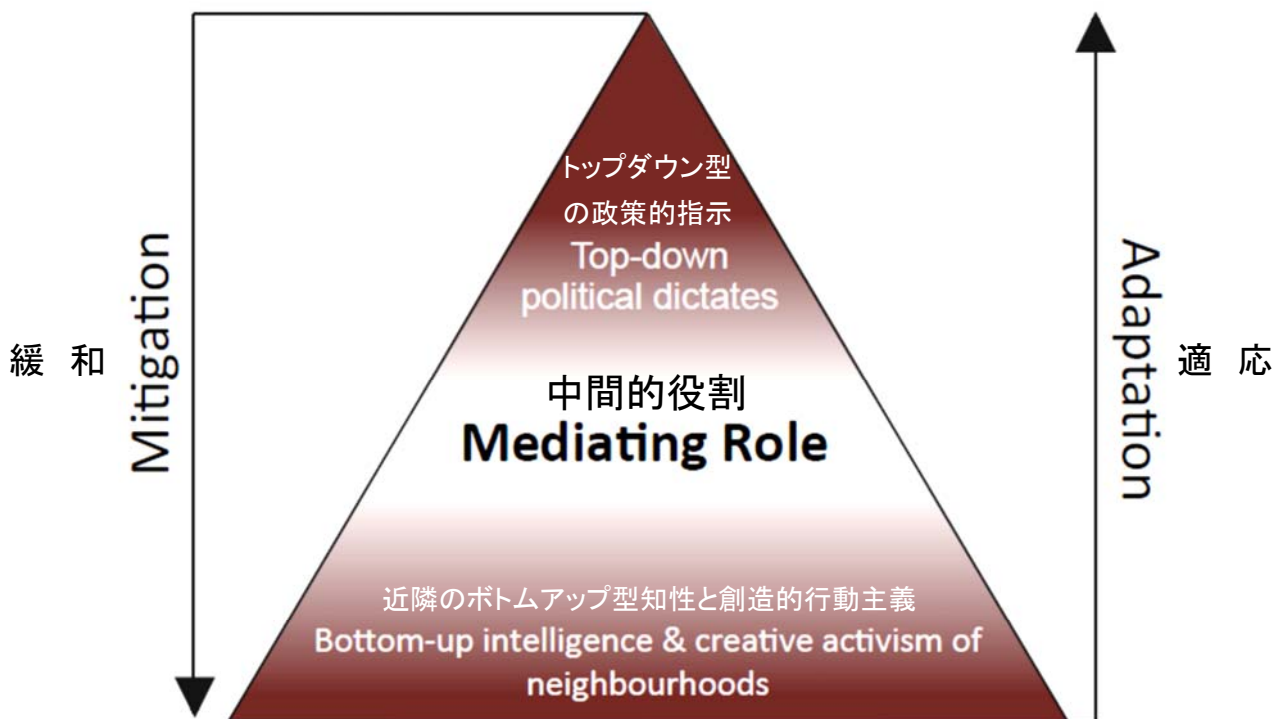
緩 和

Mitigation

トップダウン型の政策的指示
Top-down political dictates

中間的役割
Mediating Role

近隣のボトムアップ型知性と創造的行動主義
Bottom-up intelligence & creative activism of neighbourhoods

Adaptation

適 応